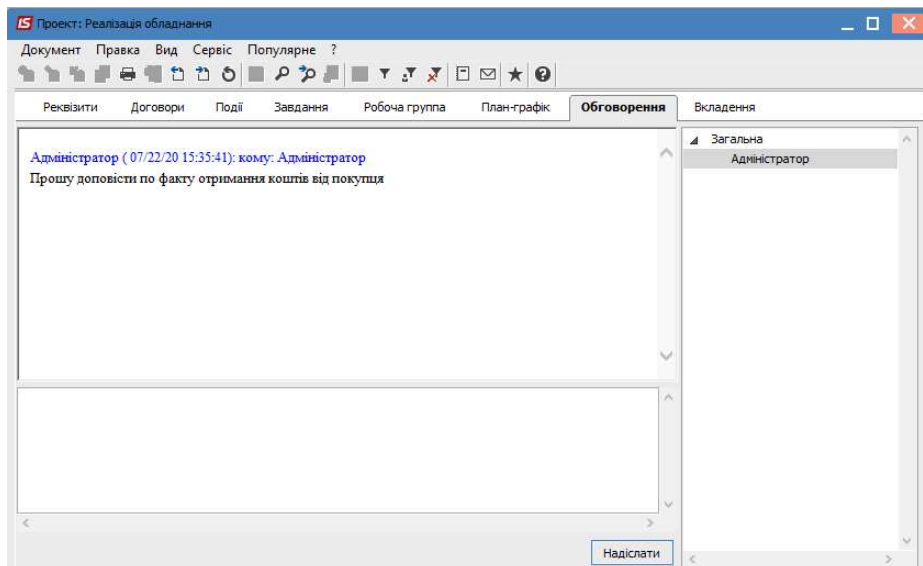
IS Проект: Реалізація обладнання

Документ Правка Вид Сервіс Популярне ?

Реквізити Договори Події Завдання Робоча группа План-графік Обговорення Вкладення

Адміністратор ( 07/22/20 15:35:41): кому: Адміністратор
Прошу доповісти по факту отримання коштів від покупця

Загальна
Адміністратор

Надіслати